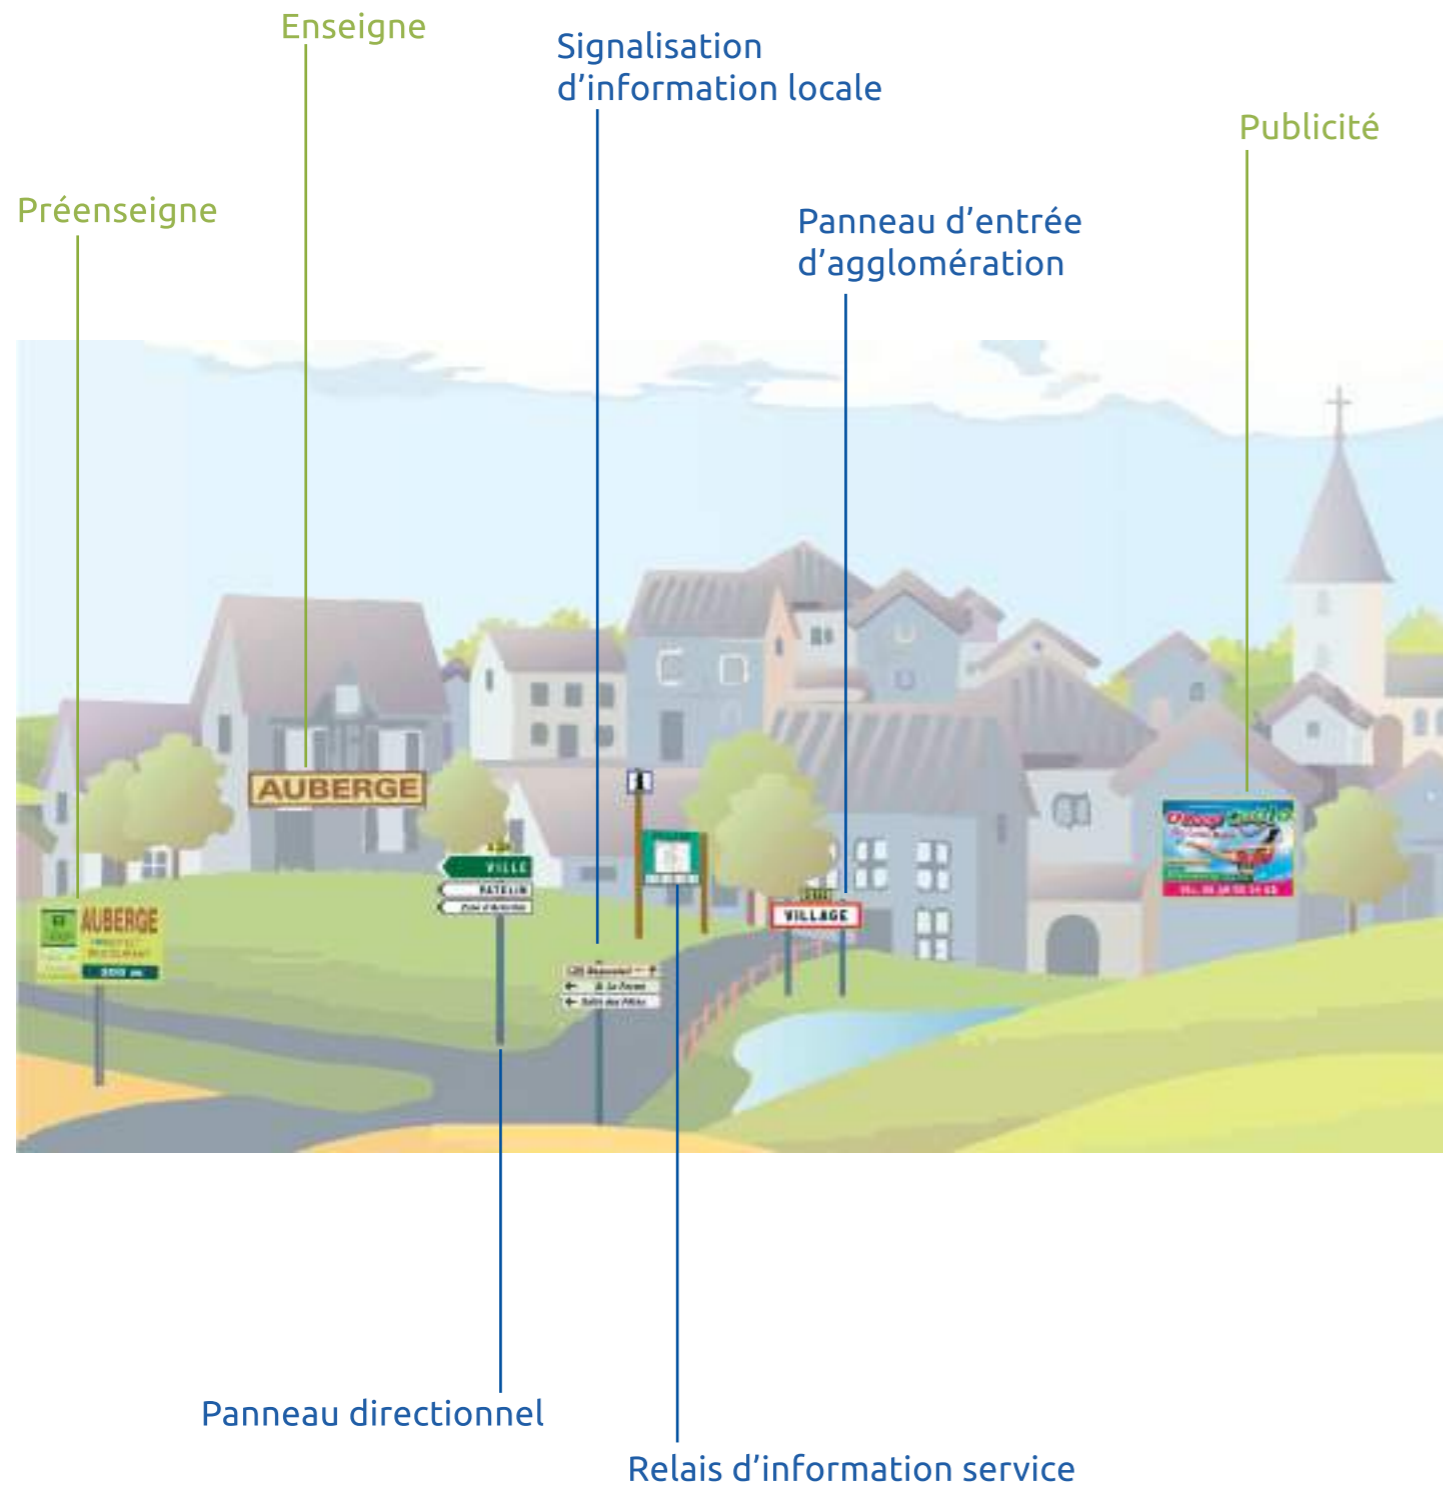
Enseigne

Signalisation d'information locale

Publicité

Préenseigne

Panneau d'entrée d'agglomération

AUBERGE

AUBERGE
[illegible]
200 m

VILLE
PATELIN
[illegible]

VILLAGE

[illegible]

Panneau directionnel

Relais d'information service